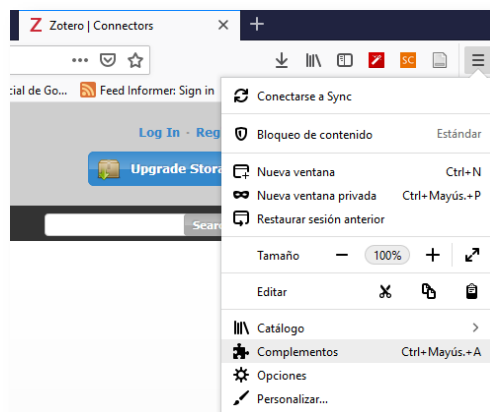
Z Zotero | Connectors ×
+
••• 
cial de Go... Feed Informer: Sign in
SC
Log In · Reg
Upgrade Stora
Searc
Conectarse a Sync
Bloqueo de contenido Estándar
Nueva ventana Ctrl+N
Nueva ventana privada Ctrl+Mayús.+P
Restaurar sesión anterior
Tamaño − 100% +
Editar
Catálogo >
Complementos Ctrl+Mayús.+A
Opciones
Personalizar...